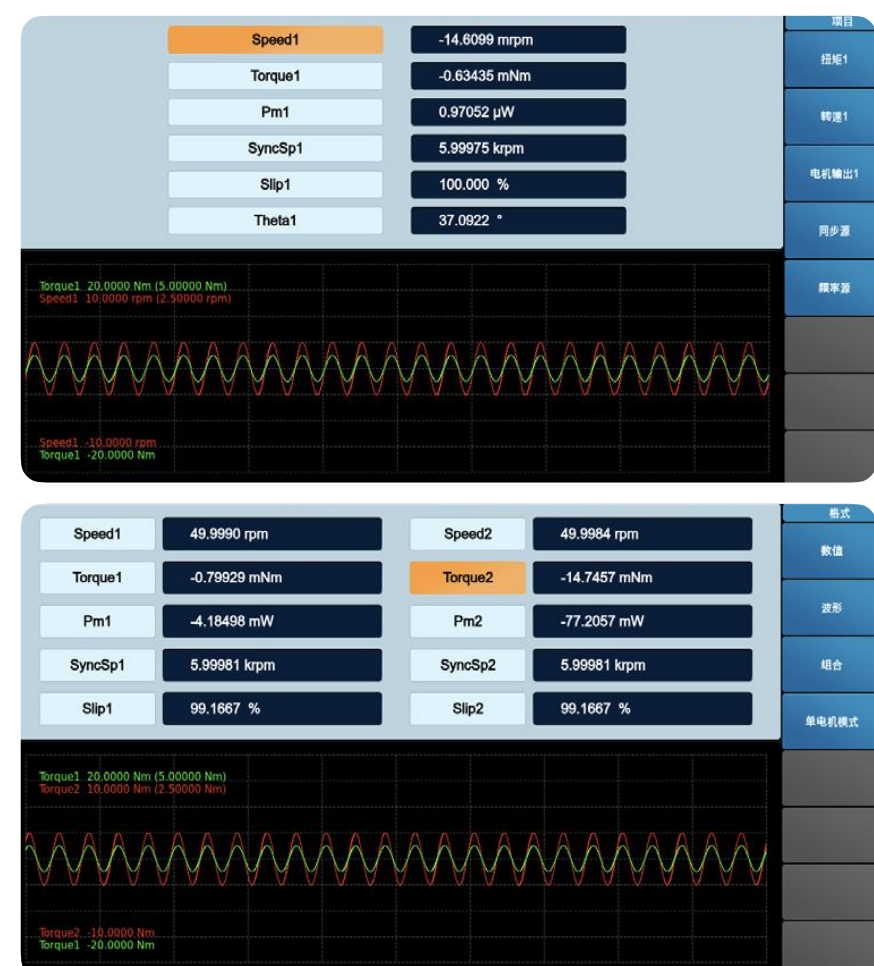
项目

Speed1 -14.6099 mrpm
Torque1 -0.63435 mNm
Pm1 0.97052 μW
SyncSp1 5.99975 krpm
Slip1 100.000 %
Theta1 37.0922 °

扭矩1
转速1
电机输出1
同步源
频率源

Torque1 20.0000 Nm (5.00000 Nm)
Speed1 10.0000 rpm (2.50000 rpm)

Speed1 -10.0000 rpm
Torque1 -20.0000 Nm

格式

| | | | |
|---|---|---|---|
| Speed1 | 49.9990 rpm | Speed2 | 49.9984 rpm |
| Torque1 | -0.79929 mNm | Torque2 | -14.7457 mNm |
| Pm1 | -4.18498 mW | Pm2 | -77.2057 mW |
| SyncSp1 | 5.99981 krpm | SyncSp2 | 5.99981 krpm |
| Slip1 | 99.1667 % | Slip2 | 99.1667 % |

数值
波形
组合
单电机模式

Torque1 20.0000 Nm (5.00000 Nm)
Torque2 10.0000 Nm (2.50000 Nm)

Torque2 -10.0000 Nm
Torque1 -20.0000 Nm